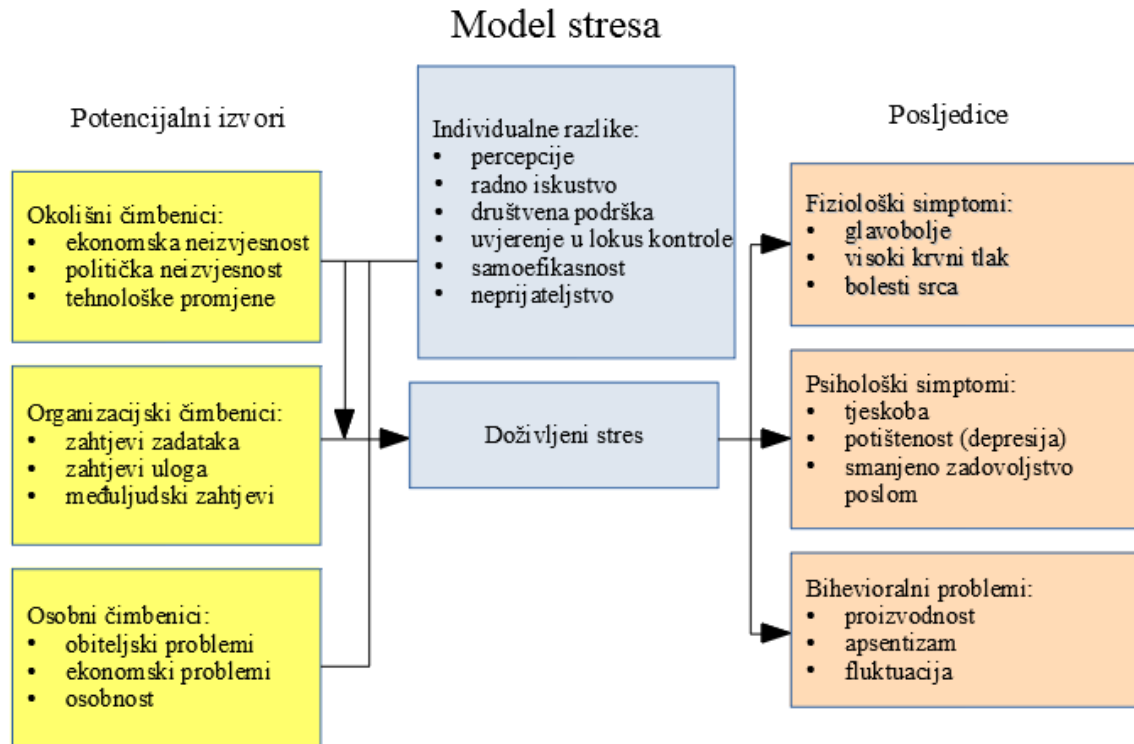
Model stresa

Potencijalni izvori

Individualne razlike:
- percepcije
- radno iskustvo
- društvena podrška
- uvjerenje u lokus kontrole
- samoefikasnost
- neprijateljstvo

Posljedice

Okolišni čimbenici:
- ekonomska neizvjesnost
- politička neizvjesnost
- tehnološke promjene

Organizacijski čimbenici:
- zahtjevi zadataka
- zahtjevi uloga
- međuljudski zahtjevi

Osobni čimbenici:
- obiteljski problemi
- ekonomski problemi
- osobnost

Doživljeni stres

Fiziološki simptomi:
- glavobolje
- visoki krvni tlak
- bolesti srca

Psihološki simptomi:
- tjeskoba
- potištenost (depresija)
- smanjeno zadovoljstvo poslom

Bihevioralni problemi:
- proizvodnost
- apsentizam
- fluktuacija